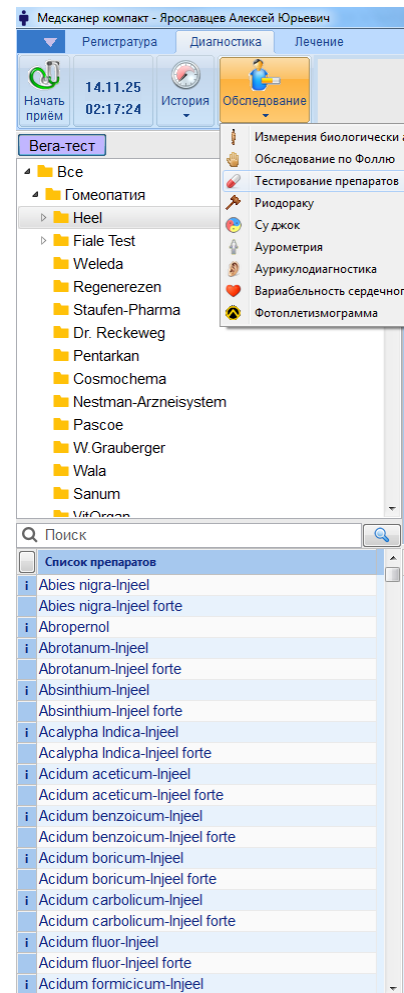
Медсканер компакт - Ярославцев Алексей Юрьевич

Регистратура | Диагностика | Лечение

Начать приём
14.11.25
02:17:24
История
Обследование

Измерения биологически а
Обследование по Фоллю
Тестирование препаратов
Риодораку
Су джок
Аурометрия
Аурикулодиагностика
Вариабельность сердечно
Фотоплетизмограмма

Вега-тест

Все
Гомеопатия
Heel
Fiale Test
Weleda
Regenerezen
Staufen-Pharma
Dr. Reckeweg
Pentarkan
Cosmochema
Nestman-Arzneisystem
Pascoe
W.Grauberger
Wala
Sanum
VitOrgan

Поиск

| | Список препаратов |
|---|---|
| i | Abies nigra-Injeel |
| | Abies nigra-Injeel forte |
| i | Abropernol |
| i | Abrotanum-Injeel |
| | Abrotanum-Injeel forte |
| i | Absinthium-Injeel |
| | Absinthium-Injeel forte |
| i | Acalypha Indica-Injeel |
| | Acalypha Indica-Injeel forte |
| i | Acidum aceticum-Injeel |
| | Acidum aceticum-Injeel forte |
| i | Acidum benzoicum-Injeel |
| | Acidum benzoicum-Injeel forte |
| i | Acidum boricum-Injeel |
| | Acidum boricum-Injeel forte |
| i | Acidum carbolicum-Injeel |
| | Acidum carbolicum-Injeel forte |
| i | Acidum fluor-Injeel |
| | Acidum fluor-Injeel forte |
| i | Acidum formicicum-Injeel |